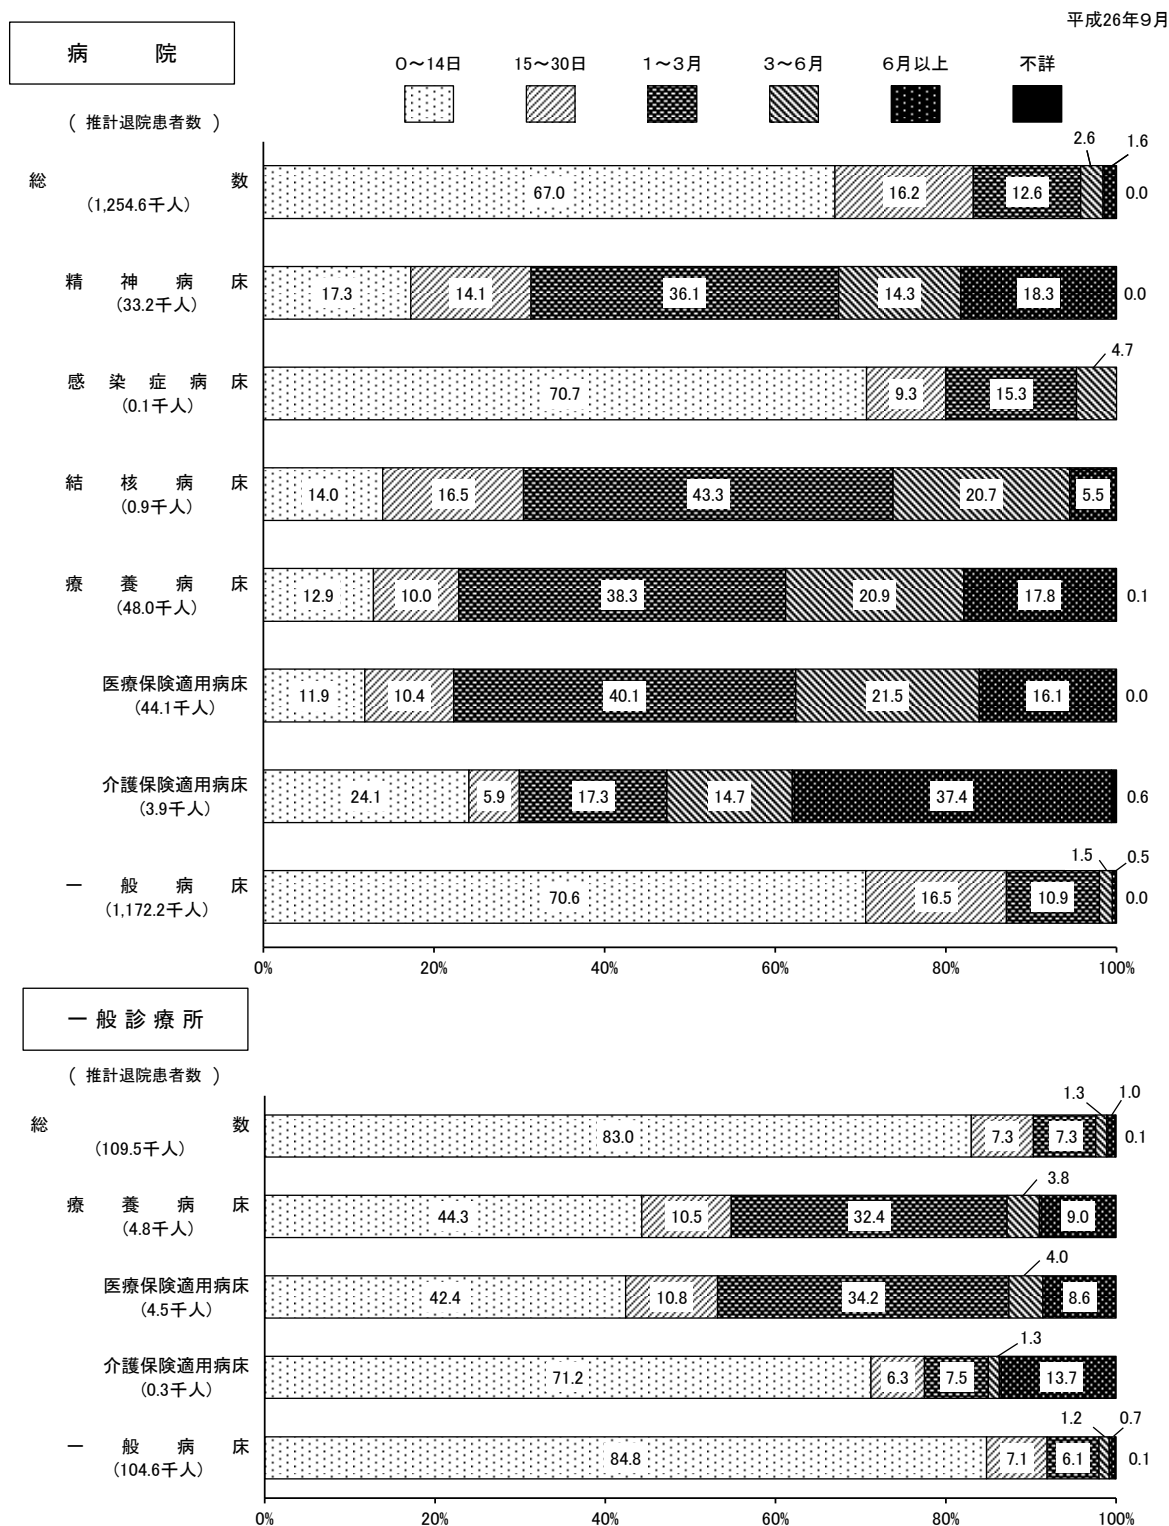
平成26年9月

病　院

（ 推計退院患者数 ）

0～14日　15～30日　1～3月　3～6月　6月以上　不詳

総数
(1,254.6千人)
67.0　16.2　12.6　2.6　1.6　0.0

精神病床
(33.2千人)
17.3　14.1　36.1　14.3　18.3　0.0

感染症病床
(0.1千人)
70.7　9.3　15.3　4.7

結核病床
(0.9千人)
14.0　16.5　43.3　20.7　5.5

療養病床
(48.0千人)
12.9　10.0　38.3　20.9　17.8　0.1

医療保険適用病床
(44.1千人)
11.9　10.4　40.1　21.5　16.1　0.0

介護保険適用病床
(3.9千人)
24.1　5.9　17.3　14.7　37.4　0.6

一般病床
(1,172.2千人)
70.6　16.5　10.9　1.5　0.5　0.0

0%　20%　40%　60%　80%　100%

一般診療所

（ 推計退院患者数 ）

総数
(109.5千人)
83.0　7.3　7.3　1.3　1.0　0.1

療養病床
(4.8千人)
44.3　10.5　32.4　3.8　9.0

医療保険適用病床
(4.5千人)
42.4　10.8　34.2　4.0　8.6

介護保険適用病床
(0.3千人)
71.2　6.3　7.5　1.3　13.7

一般病床
(104.6千人)
84.8　7.1　6.1　1.2　0.7　0.1

0%　20%　40%　60%　80%　100%